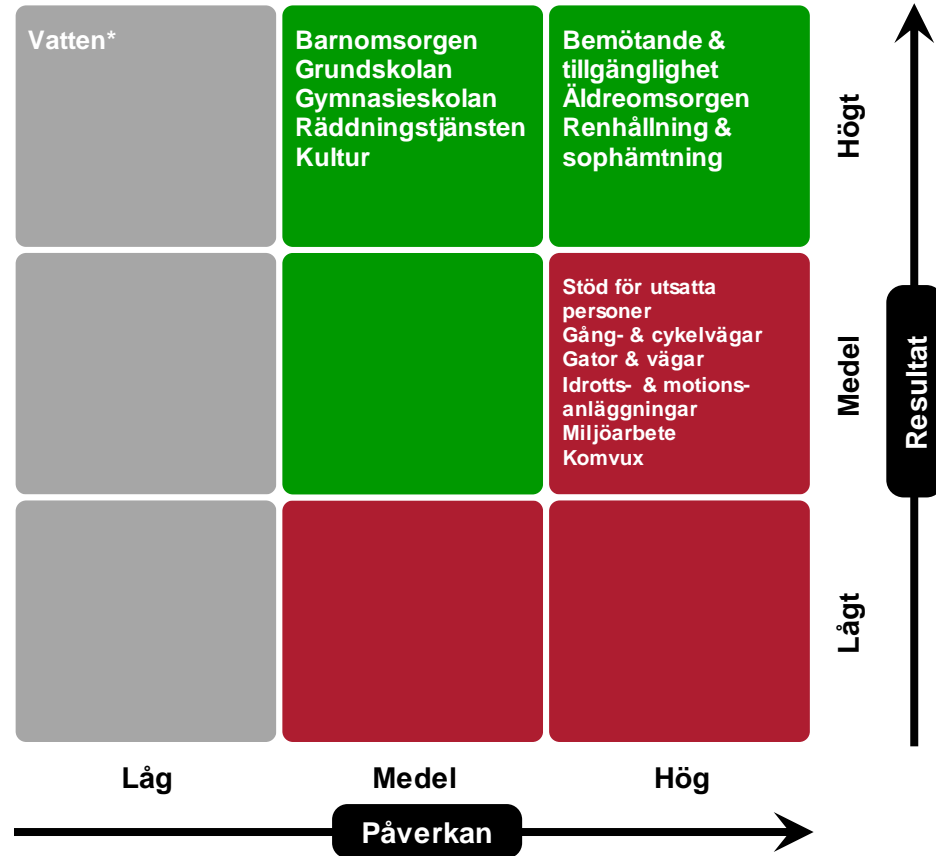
Vatten*

Barnomsorgen
Grundskolan
Gymnasieskolan
Räddningstjänsten
Kultur

Bemötande & tillgänglighet
Äldreomsorgen
Renhållning & sophämtning

Högt

Stöd för utsatta personer
Gång- & cykelvägar
Gator & vägar
Idrotts- & motionsanläggningar
Miljöarbete
Komvux

Medel

Resultat

Lågt

Låg

Medel

Hög

Påverkan